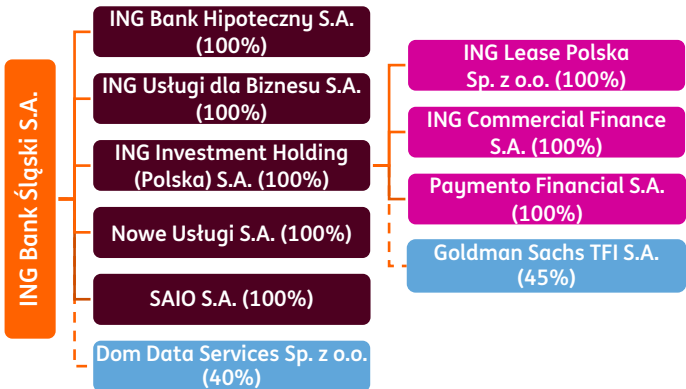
ING Bank Śląski S.A.

ING Bank Hipoteczny S.A. (100%)

ING Usługi dla Biznesu S.A. (100%)

ING Investment Holding (Polska) S.A. (100%)

Nowe Usługi S.A. (100%)

SAIO S.A. (100%)

Dom Data Services Sp. z o.o. (40%)

ING Lease Polska Sp. z o.o. (100%)

ING Commercial Finance S.A. (100%)

Paymento Financial S.A. (100%)

Goldman Sachs TFI S.A. (45%)